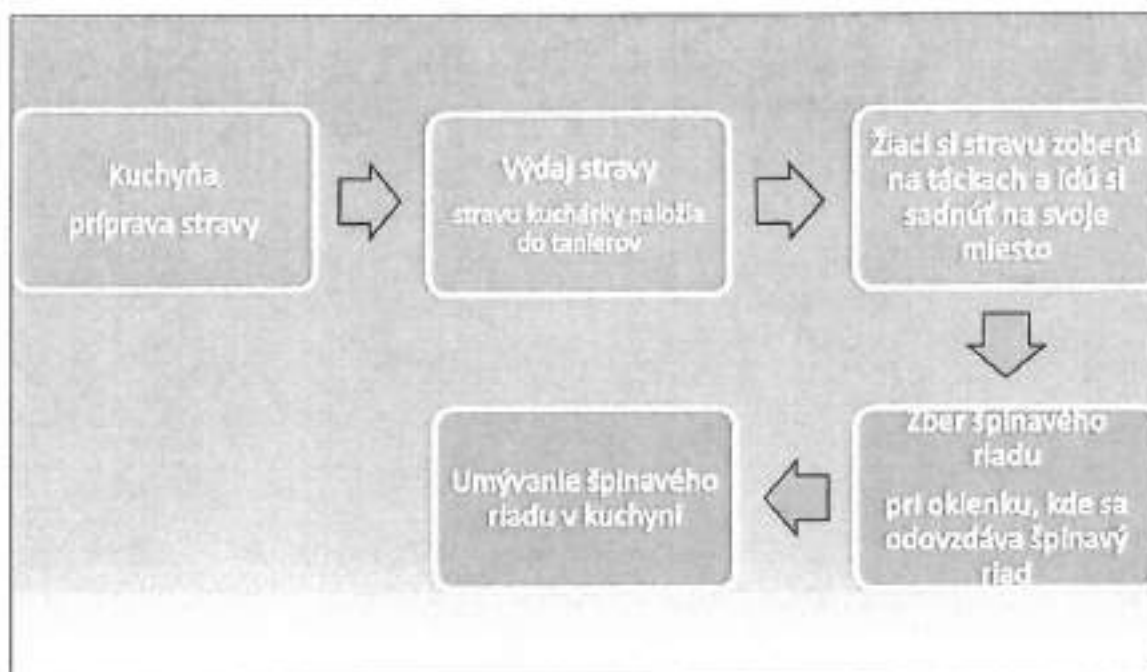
Kuchyňa príprava stravy

Výdaj stravy
stravu kuchárky naložia do tanierov

Žiaci si stravu zoberú na táckach a idú si sadnúť na svoje miesto

Zber špinavého riadu
pri okienku, kde sa odovzdáva špinavý riad

Umývanie špinavého riadu v kuchyni